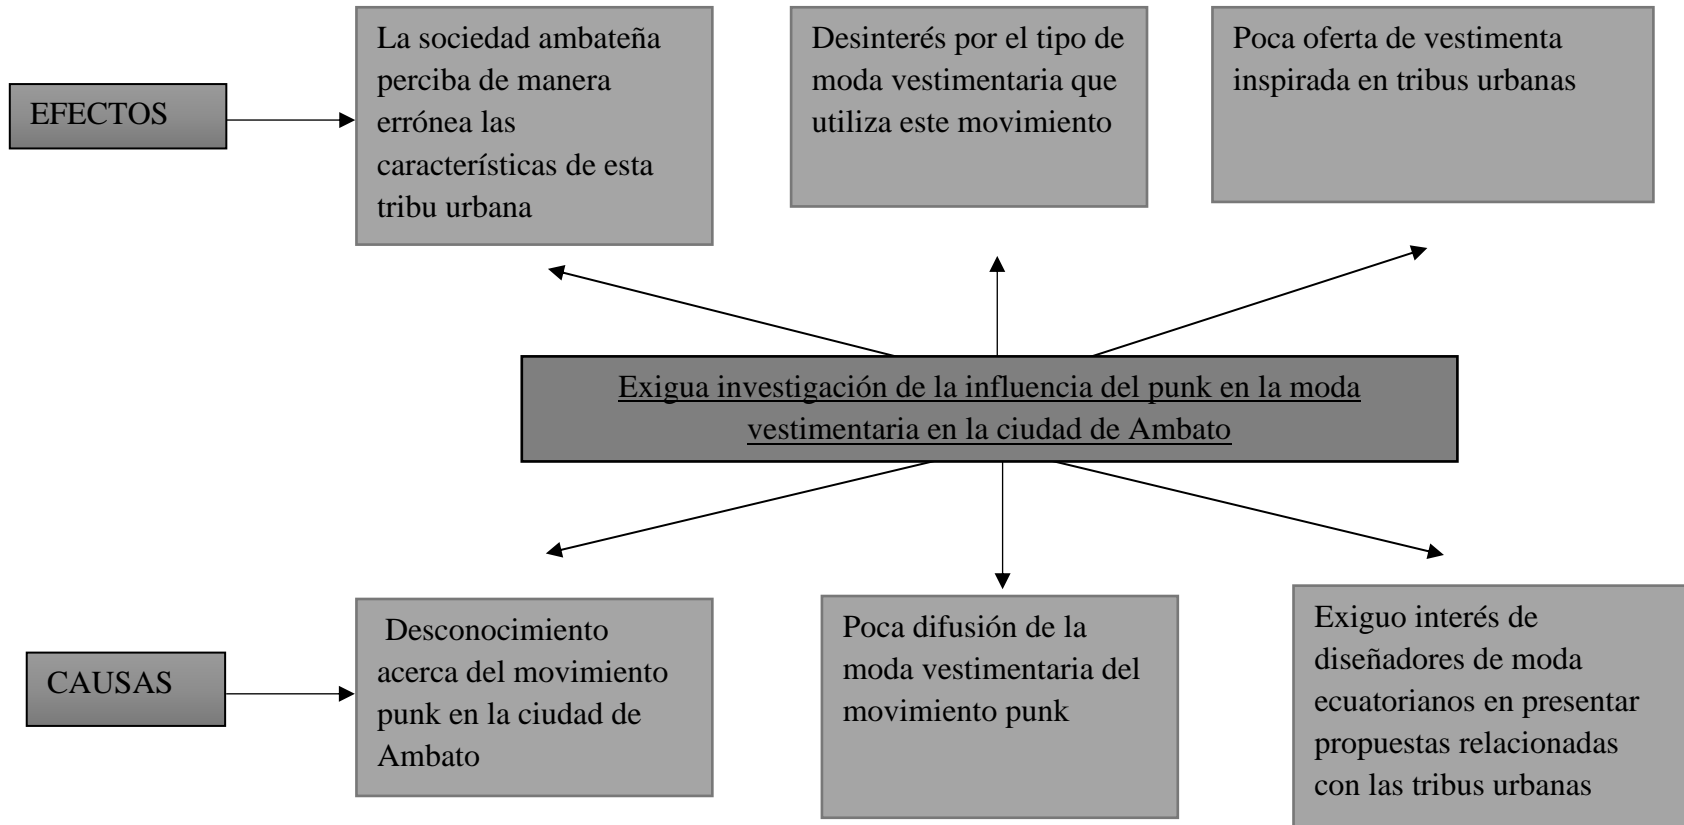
EFECTOS

La sociedad ambateña perciba de manera errónea las características de esta tribu urbana

Desinterés por el tipo de moda vestimentaria que utiliza este movimiento

Poca oferta de vestimenta inspirada en tribus urbanas

Exigua investigación de la influencia del punk en la moda vestimentaria en la ciudad de Ambato

CAUSAS

Desconocimiento acerca del movimiento punk en la ciudad de Ambato

Poca difusión de la moda vestimentaria del movimiento punk

Exiguo interés de diseñadores de moda ecuatorianos en presentar propuestas relacionadas con las tribus urbanas